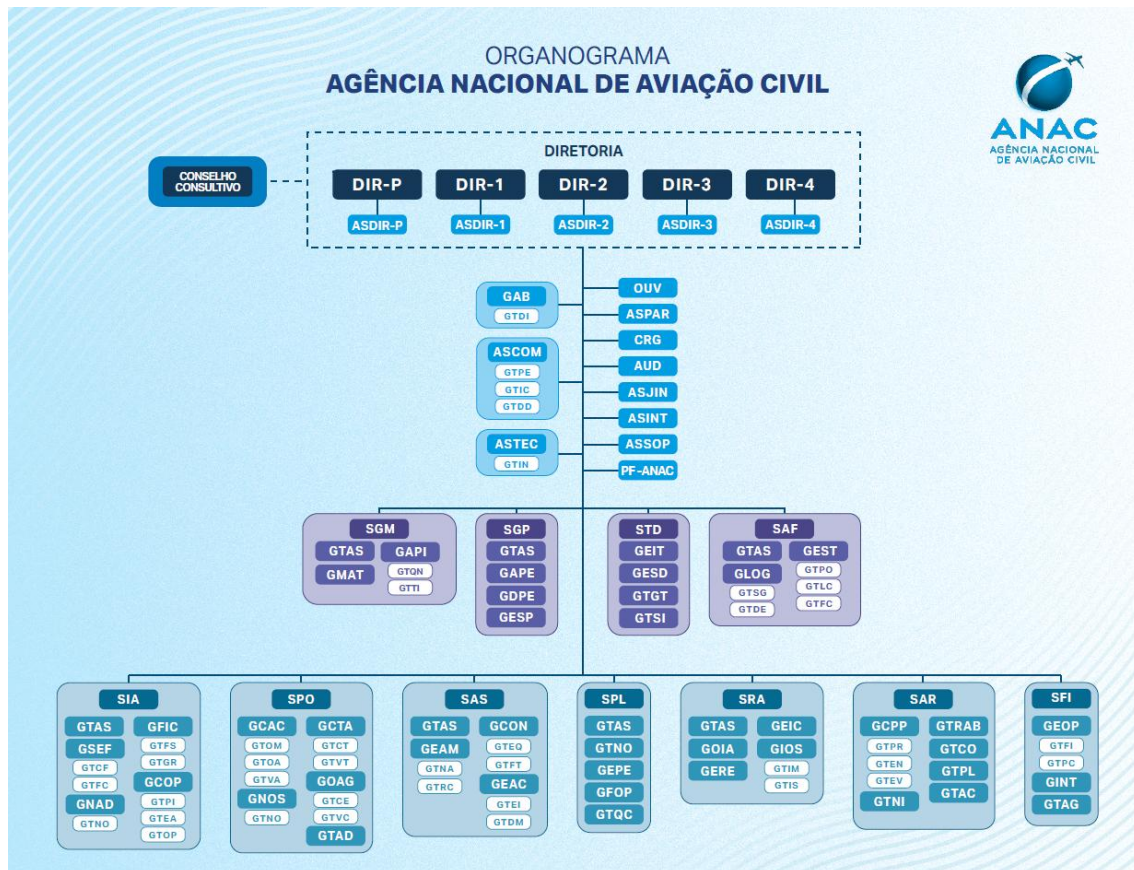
ORGANOGRAMA
AGÊNCIA NACIONAL DE AVIAÇÃO CIVIL

ANAC
AGÊNCIA NACIONAL DE AVIAÇÃO CIVIL

CONSELHO CONSULTIVO

DIRETORIA
DIR-P
ASDIR-P
DIR-1
ASDIR-1
DIR-2
ASDIR-2
DIR-3
ASDIR-3
DIR-4
ASDIR-4

GAB
GTDI
ASCOM
GTPE
GTIC
GTDD
ASTEC
GTIN

OUV
ASPAR
CRG
AUD
ASJIN
ASINT
ASSOP
PF-ANAC

SGM
GTAS
GMAT
GAPI
GTQN
GTTI

SGP
GTAS
GAPE
GDPE
GESP

STD
GEIT
GESD
GTGT
GTSI

SAF
GTAS
GLOG
GTSG
GTDE
GEST
GTPO
GTLC
GTFC

SIA
GTAS
GSEF
GTCF
GTFC
GNAD
GTNO
GFIC
GTFS
GTGR
GCOP
GTPI
GTEA
GTOP

SPO
GCAC
GTOM
GTOA
GTVA
GNOS
GTNO
GCTA
GTCT
GTVT
GOAG
GTCE
GTVC
GTAD

SAS
GTAS
GEAM
GTNA
GTRC
GCON
GTEQ
GTFT
GEAC
GTEI
GTDM

SPL
GTAS
GTNO
GEPE
GFOP
GTQC

SRA
GTAS
GOIA
GERE
GEIC
GIOS
GTIM
GTIS

SAR
GCPP
GTPR
GTEN
GTEV
GTNI
GTRAB
GTCO
GTPL
GTAC

SFI
GEOP
GTFI
GTPC
GINT
GTAG